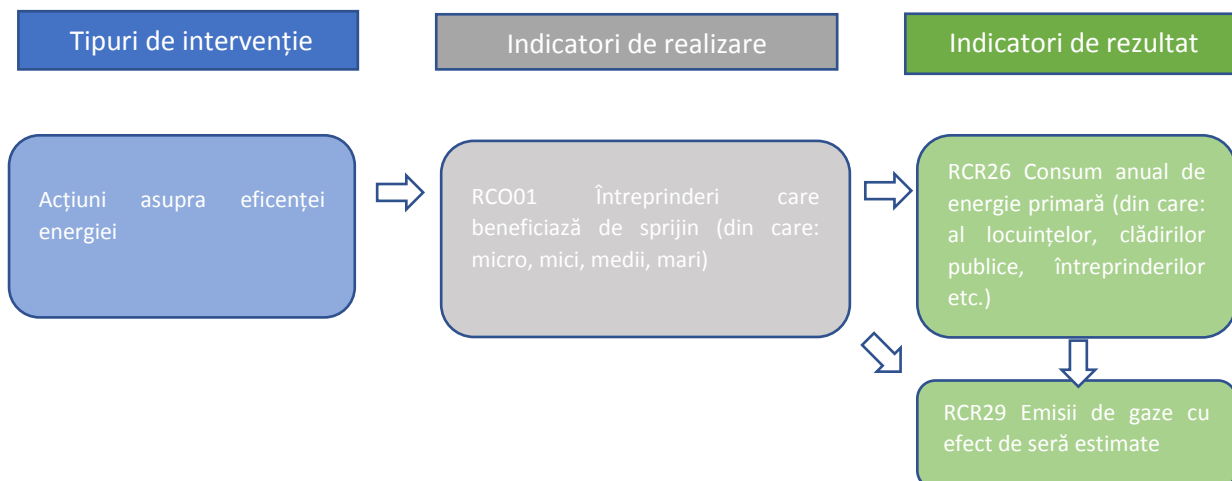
Tipuri de intervenție

Indicatori de realizare

Indicatori de rezultat

Acțiuni asupra eficenței energiei

RCO01 Întreprinderi care beneficiază de sprijin (din care: micro, mici, medii, mari)

RCR26 Consum anual de energie primară (din care: al locuințelor, clădirilor publice, întreprinderilor etc.)

RCR29 Emisii de gaze cu efect de seră estimate